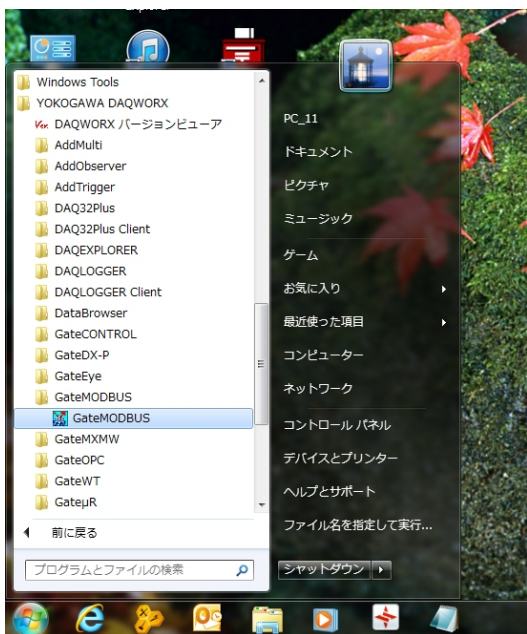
Windows Tools
YOKOGAWA DAQWORX
DAQWORX バージョンビューア
AddMulti
AddObserver
AddTrigger
DAQ32Plus
DAQ32Plus Client
DAQEXPLORER
DAQLOGGER
DAQLOGGER Client
DataBrowser
GateCONTROL
GateDX-P
GateEye
GateMODBUS
GateMODBUS
GateMXMW
GateOPC
GateWT
GateμR
前に戻る
プログラムとファイルの検索

PC_11
ドキュメント
ピクチャ
ミュージック
ゲーム
お気に入り
最近使った項目
コンピューター
ネットワーク
コントロール パネル
デバイスとプリンター
ヘルプとサポート
ファイル名を指定して実行...
シャットダウン